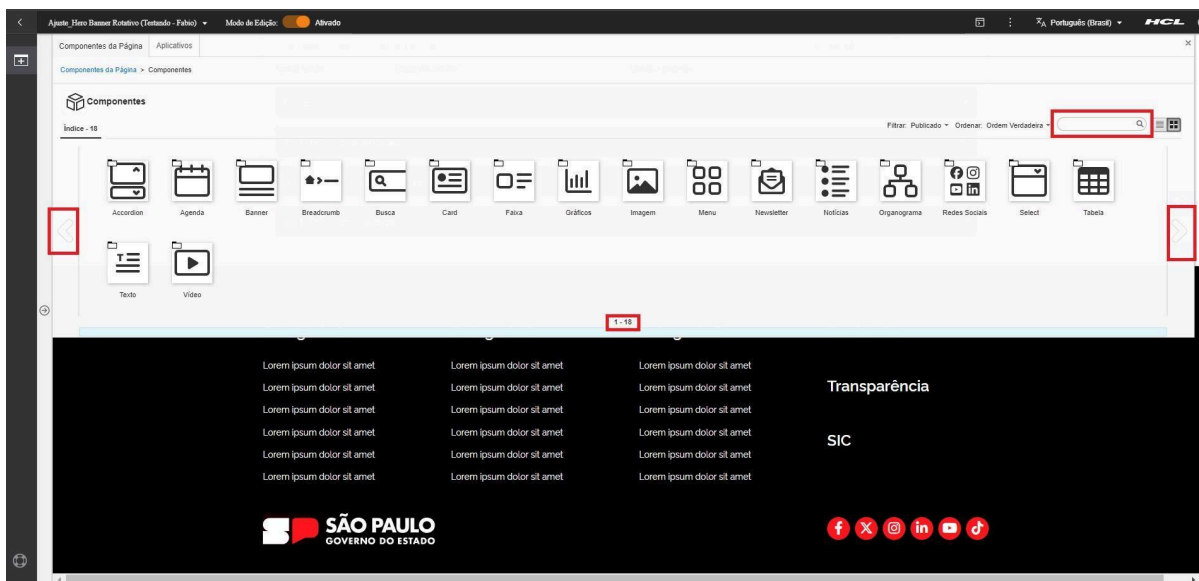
Ajuste_Hero Banner Rotativo (Testando - Fabio) ▾ Modo de Edição: Ativado

Português (Brasil) ▾ HCL

Componentes da Página Aplicativos

Componentes da Página > Componentes

Componentes

Índice - 18

Filtrar: Publicado ▾ Ordenar: Ordem Verdadeira ▾

Accordion
Agenda
Banner
Breadcrumb
Busca
Card
Faixa
Gráficos
Imagem
Menu
Newsletter
Notícias
Organograma
Redes Sociais
Select
Tabela
Texto
Vídeo

1 - 18

Lorem ipsum dolor sit amet
Lorem ipsum dolor sit amet
Lorem ipsum dolor sit amet
Lorem ipsum dolor sit amet
Lorem ipsum dolor sit amet
Lorem ipsum dolor sit amet

Lorem ipsum dolor sit amet
Lorem ipsum dolor sit amet
Lorem ipsum dolor sit amet
Lorem ipsum dolor sit amet
Lorem ipsum dolor sit amet
Lorem ipsum dolor sit amet

Lorem ipsum dolor sit amet
Lorem ipsum dolor sit amet
Lorem ipsum dolor sit amet
Lorem ipsum dolor sit amet
Lorem ipsum dolor sit amet
Lorem ipsum dolor sit amet

Transparência

SIC

SÃO PAULO
GOVERNO DO ESTADO